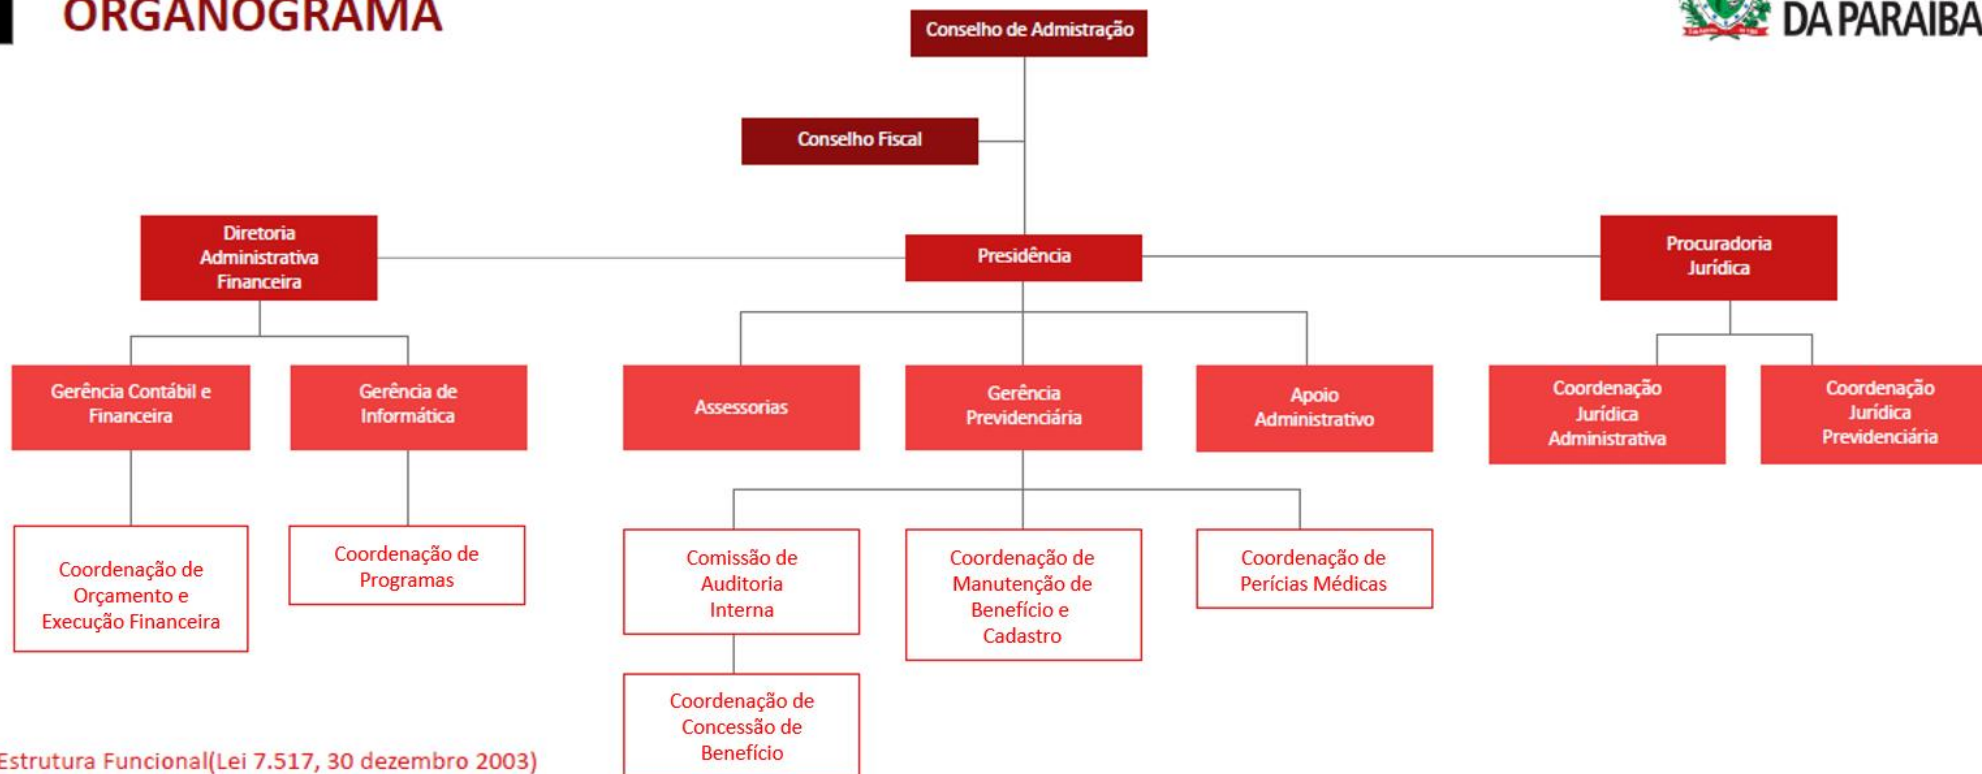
ORGANOGRAMA

DA PARAIBA

Conselho de Admistração

Conselho Fiscal

Diretoria Administrativa Financeira

Presidência

Procuradoria Jurídica

Gerência Contábil e Financeira

Gerência de Informática

Assessorias

Gerência Previdenciária

Apoio Administrativo

Coordenação Jurídica Administrativa

Coordenação Jurídica Previdenciária

Coordenação de Orçamento e Execução Financeira

Coordenação de Programas

Comissão de Auditoria Interna

Coordenação de Manutenção de Benefício e Cadastro

Coordenação de Perícias Médicas

Coordenação de Concessão de Benefício

Estrutura Funcional(Lei 7.517, 30 dezembro 2003)